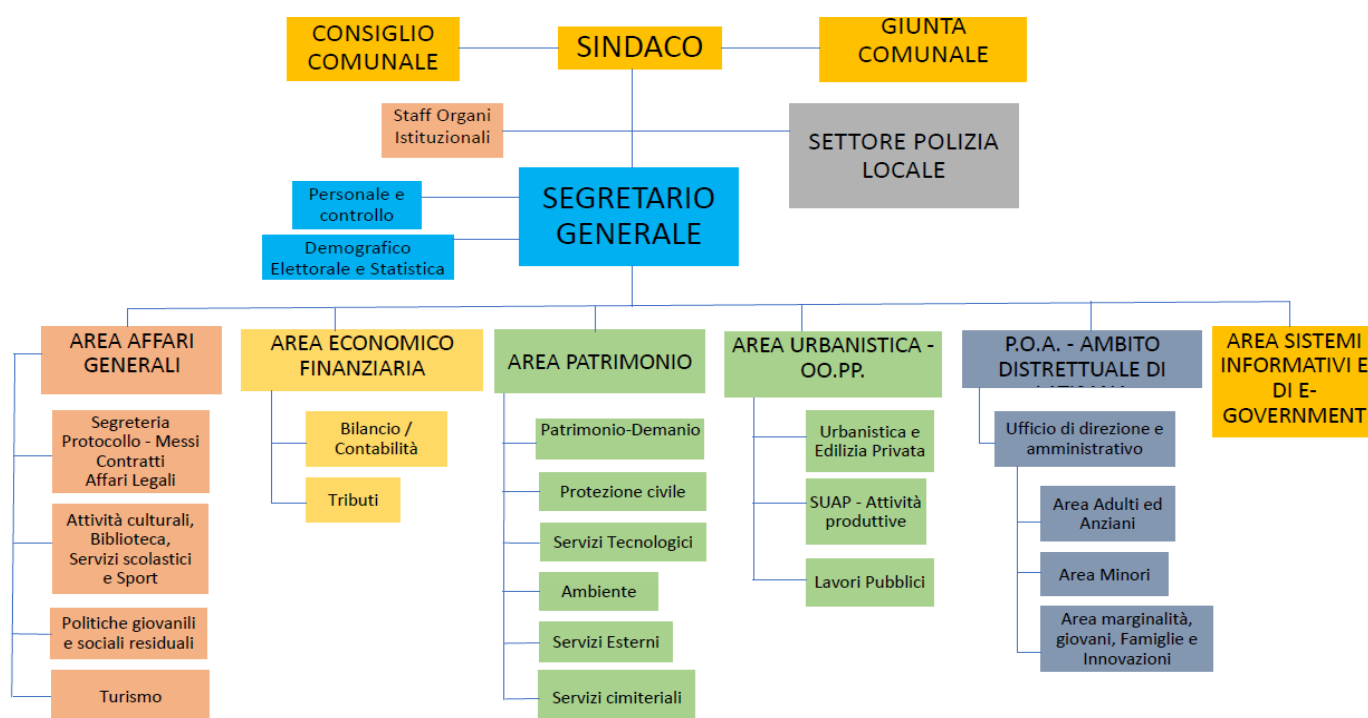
CONSIGLIO COMUNALE

SINDACO

GIUNTA COMUNALE

Staff Organi Istituzionali

SETTORE POLIZIA LOCALE

Personale e controllo

Demografico Elettorale e Statistica

SEGRETARIO GENERALE

AREA AFFARI GENERALI

Segreteria Protocollo - Messi Contratti Affari Legali

Attività culturali, Biblioteca, Servizi scolastici e Sport

Politiche giovanili e sociali residuali

Turismo

AREA ECONOMICO FINANZIARIA

Bilancio / Contabilità

Tributi

AREA PATRIMONIO

Patrimonio-Demanio

Protezione civile

Servizi Tecnologici

Ambiente

Servizi Esterni

Servizi cimiteriali

AREA URBANISTICA - OO.PP.

Urbanistica e Edilizia Privata

SUAP - Attività produttive

Lavori Pubblici

P.O.A. - AMBITO DISTRETTUALE DI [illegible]

Ufficio di direzione e amministrativo

Area Adulti ed Anziani

Area Minori

Area marginalità, giovani, Famiglie e Innovazioni

AREA SISTEMI INFORMATIVI E DI E-GOVERNMENT